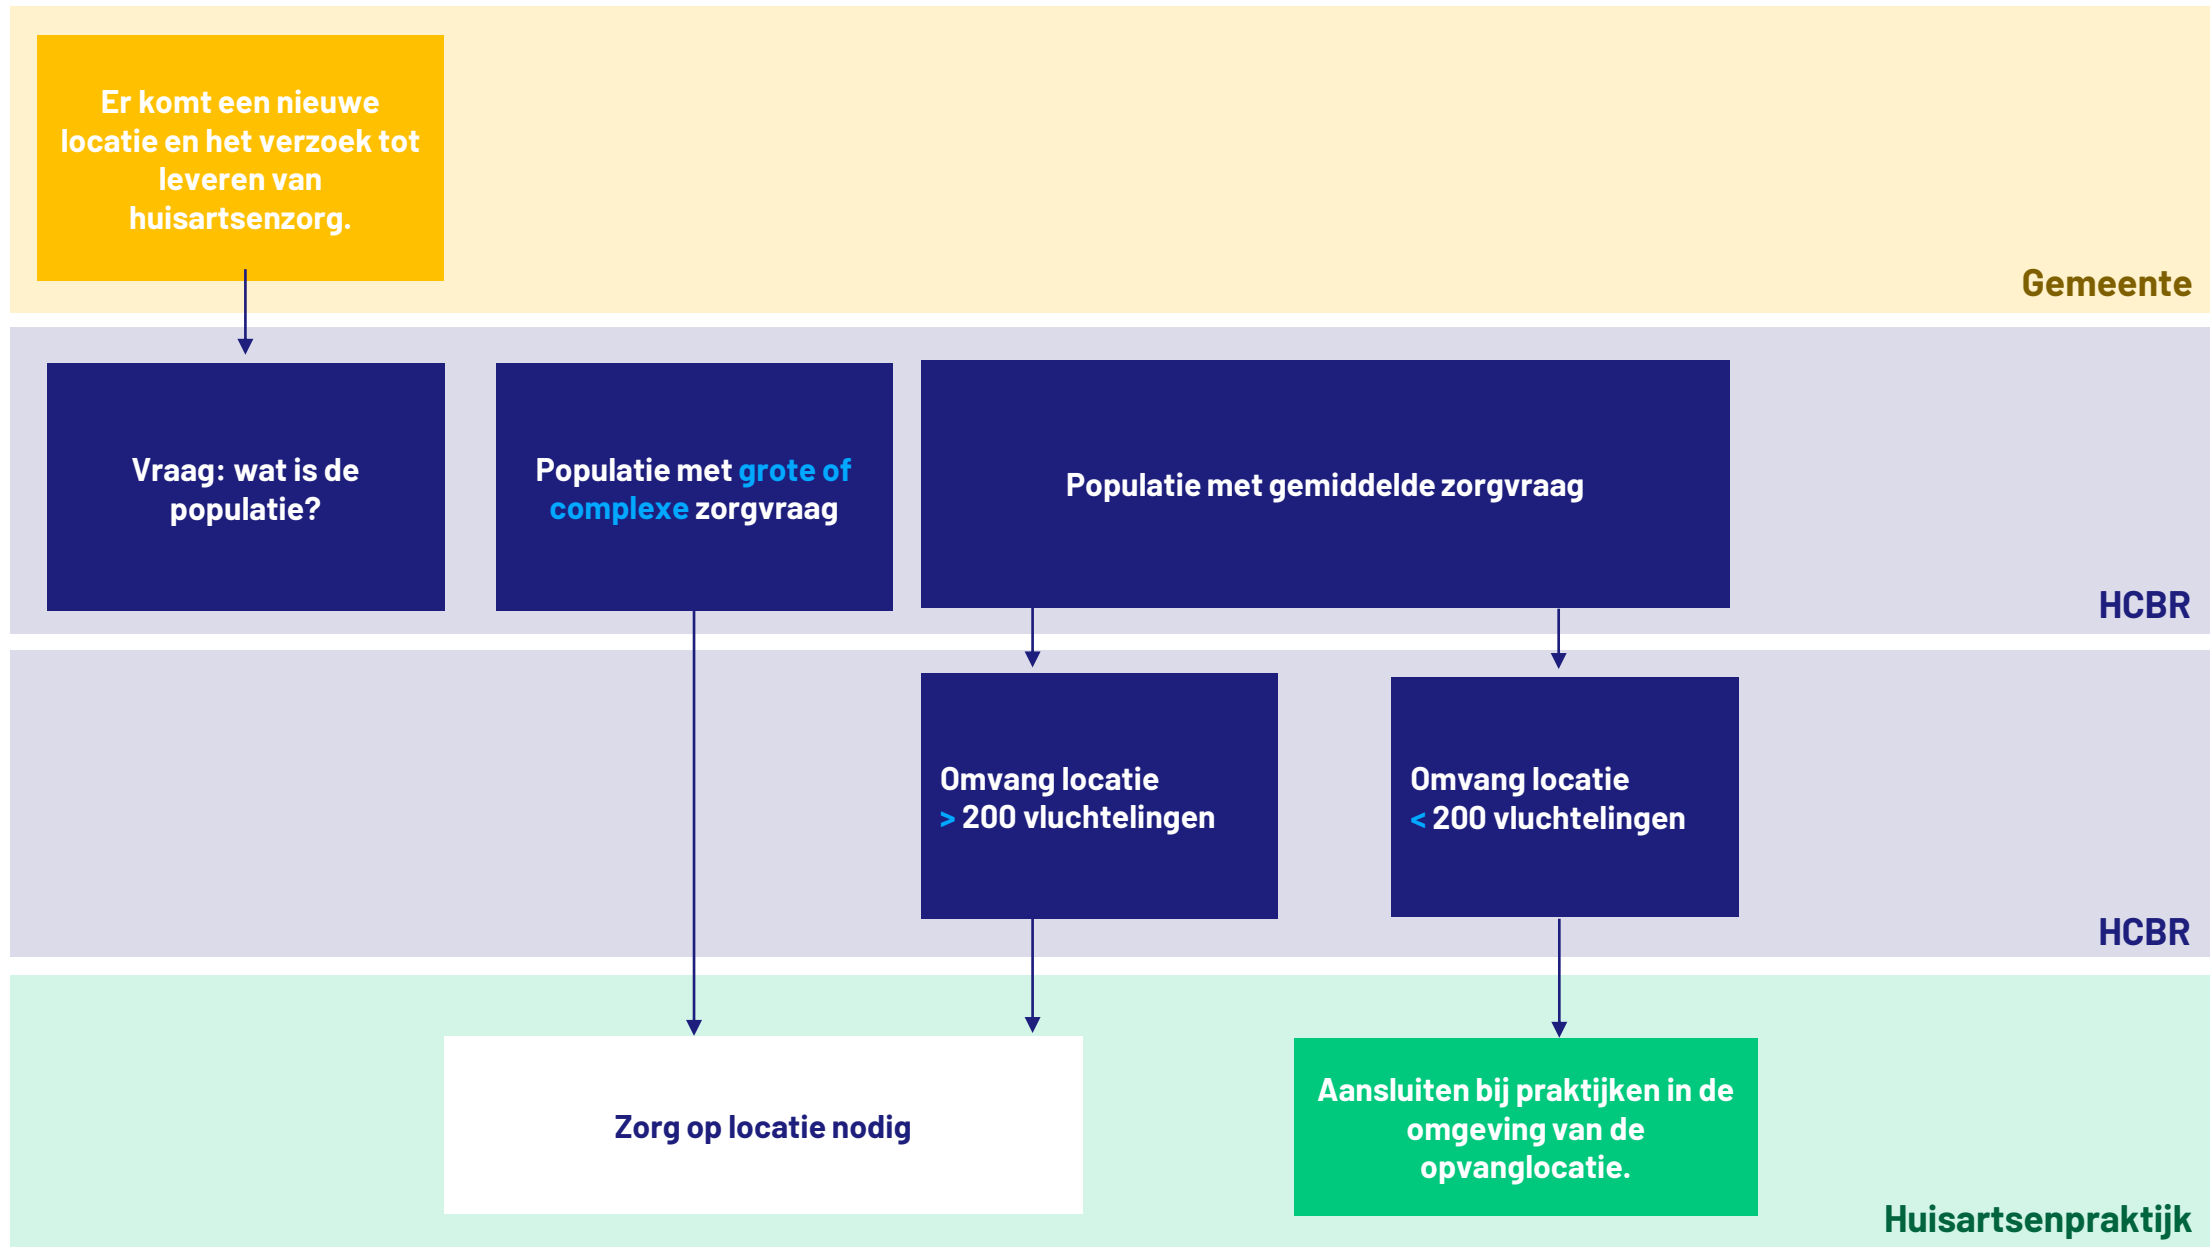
Er komt een nieuwe locatie en het verzoek tot leveren van huisartsenzorg.

Gemeente

Vraag: wat is de populatie?

Populatie met grote of complexe zorgvraag

Populatie met gemiddelde zorgvraag

HCBR

Omvang locatie > 200 vluchtelingen

Omvang locatie < 200 vluchtelingen

HCBR

Zorg op locatie nodig

Aansluiten bij praktijken in de omgeving van de opvanglocatie.

Huisartsenpraktijk